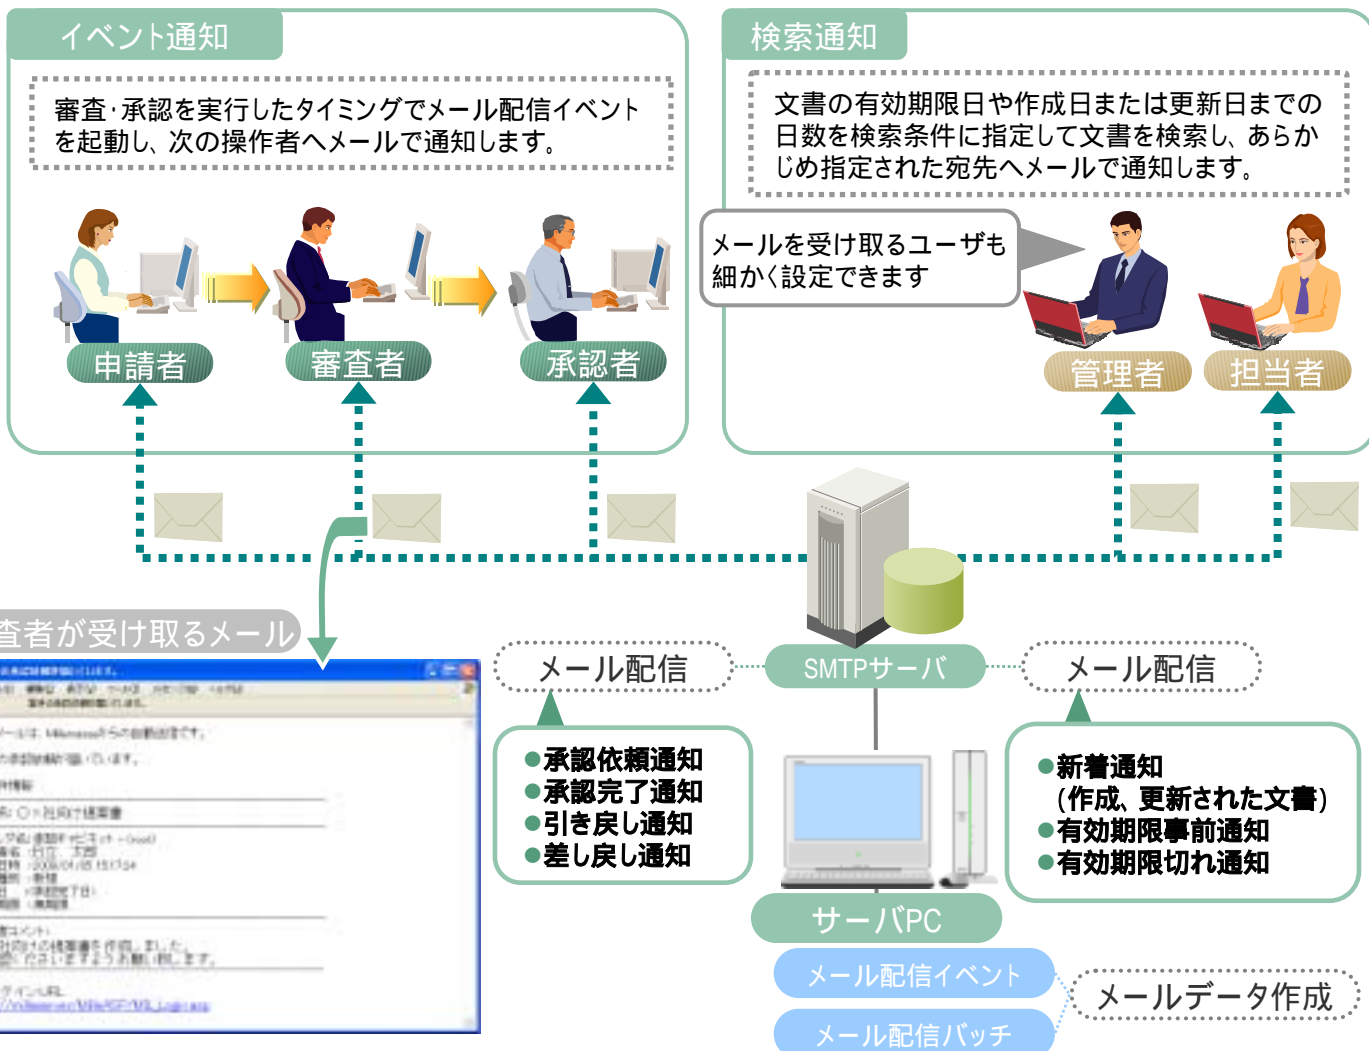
イベント通知

審査・承認を実行したタイミングでメール配信イベントを起動し、次の操作者へメールで通知します。

申請者

審査者

承認者

検索通知

文書の有効期限日や作成日または更新日までの日数を検索条件に指定して文書を検索し、あらかじめ指定された宛先へメールで通知します。

メールを受け取るユーザも細かく設定できます

管理者

担当者

査者が受け取るメール

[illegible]

メール配信

SMTPサーバ

メール配信

●承認依頼通知
●承認完了通知
●引き戻し通知
●差し戻し通知

●新着通知
（作成、更新された文書）
●有効期限事前通知
●有効期限切れ通知

サーバPC

メール配信イベント

メール配信バッチ

メールデータ作成